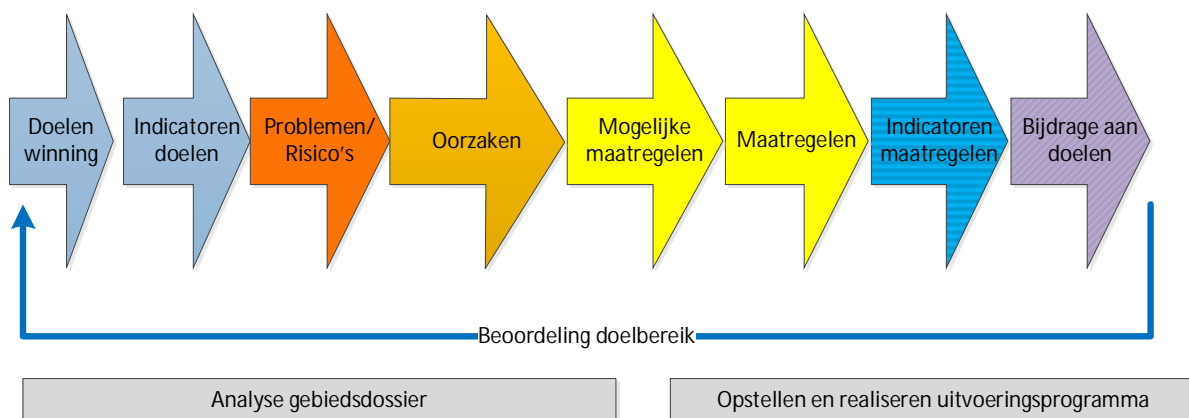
Doelen winning

Indicatoren doelen

Problemen/ Risico's

Oorzaken

Mogelijke maatregelen

Maatregelen

Indicatoren maatregelen

Bijdrage aan doelen

Beoordeling doelbereik

Analyse gebiedsdossier

Opstellen en realiseren uitvoeringsprogramma